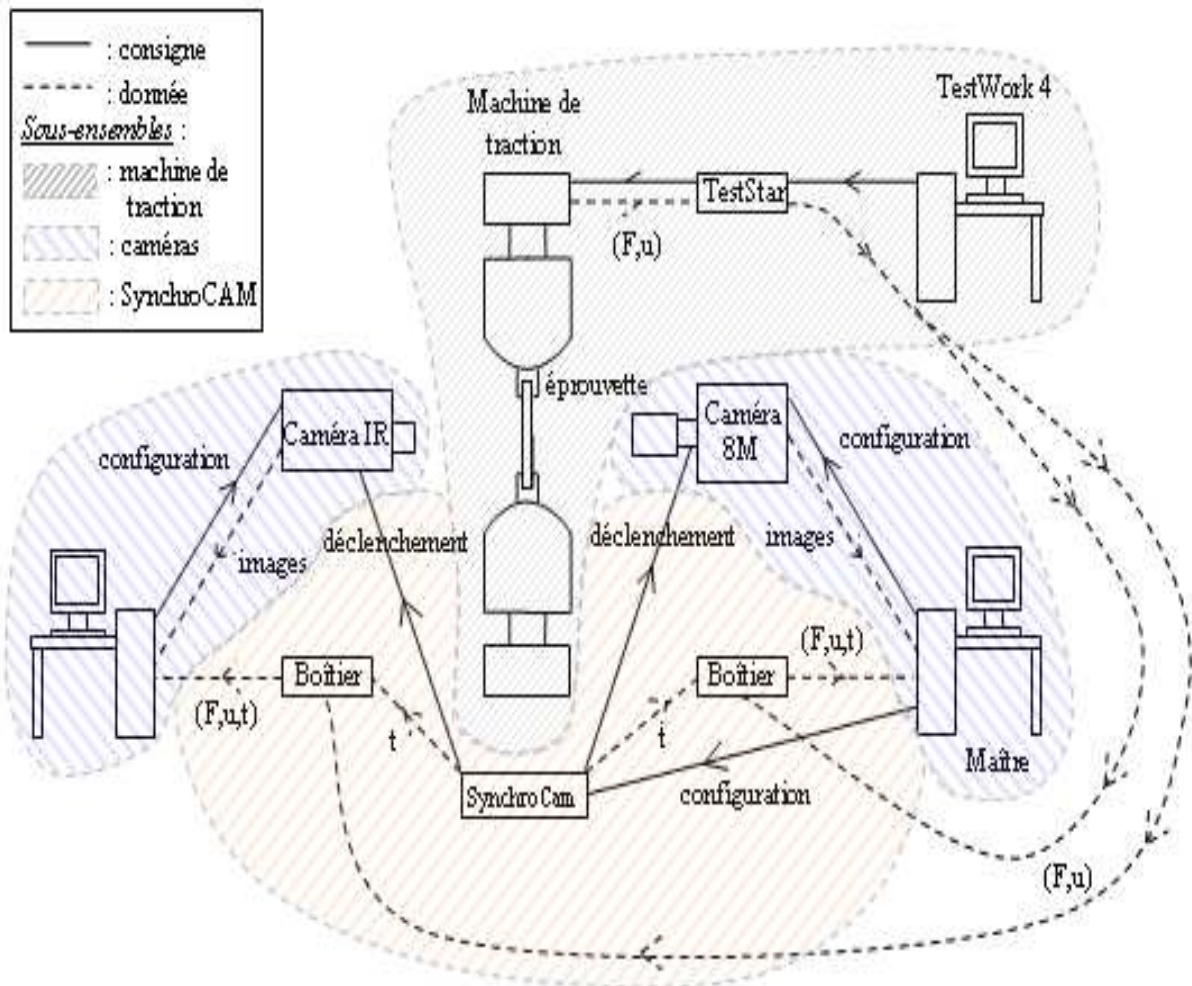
: consigne
: donnée
Sous-ensembles :
: machine de traction
: caméras
: SynchroCAM

Machine de traction
TestWork 4
TestStar
(F,u)
éprouvette
Caméra IR
Caméra 8M
configuration
configuration
images
images
déclenchement
déclenchement
Boîtier
Boîtier
(F,u,t)
(F,u,t)
t
t
SynchroCam
configuration
Maître
(F,u)